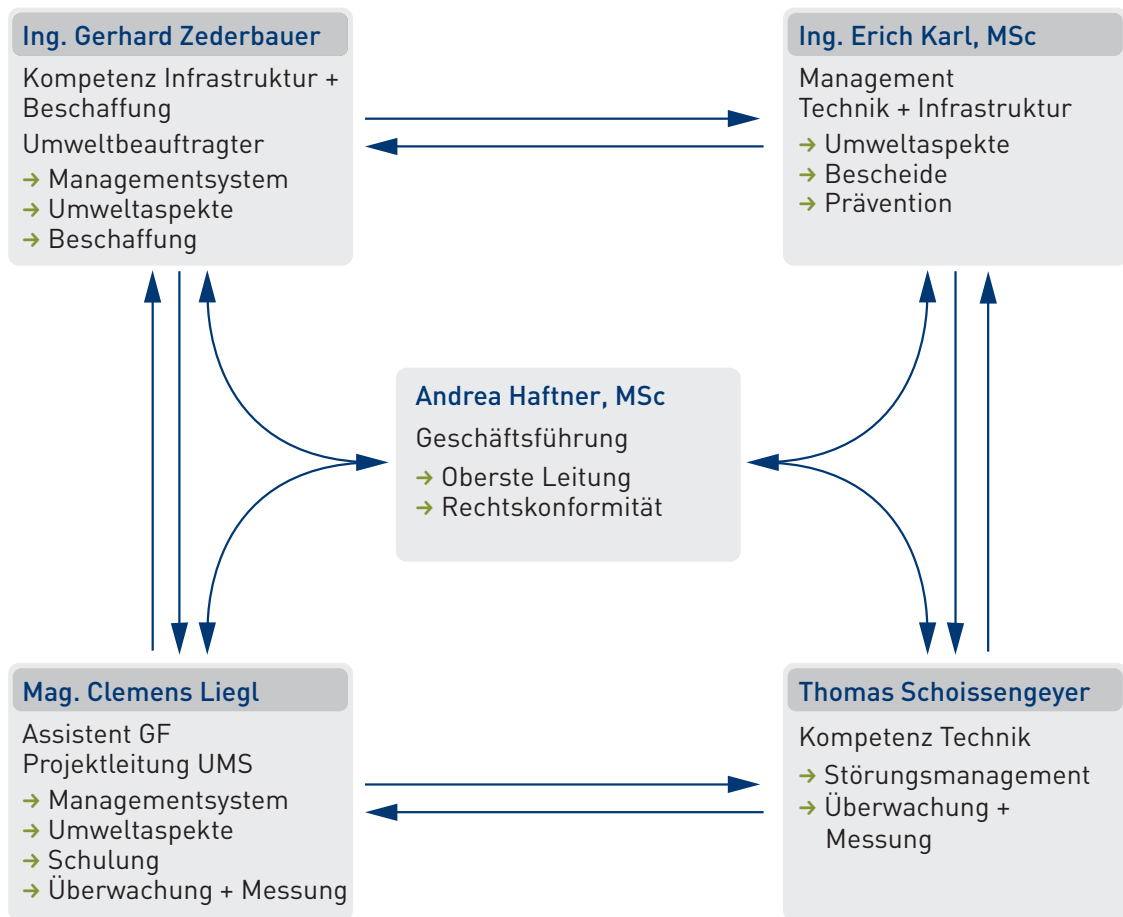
Ing. Gerhard Zederbauer

Kompetenz Infrastruktur + Beschaffung

Umweltbeauftragter

→ Managementsystem
→ Umweltaspekte
→ Beschaffung

Ing. Erich Karl, MSc

Management
Technik + Infrastruktur

→ Umweltaspekte
→ Bescheide
→ Prävention

Andrea Haftner, MSc

Geschäftsführung

→ Oberste Leitung
→ Rechtskonformität

Mag. Clemens Liegl

Assistent GF
Projektleitung UMS

→ Managementsystem
→ Umweltaspekte
→ Schulung
→ Überwachung + Messung

Thomas Schoissengeyer

Kompetenz Technik

→ Störungsmanagement
→ Überwachung + Messung